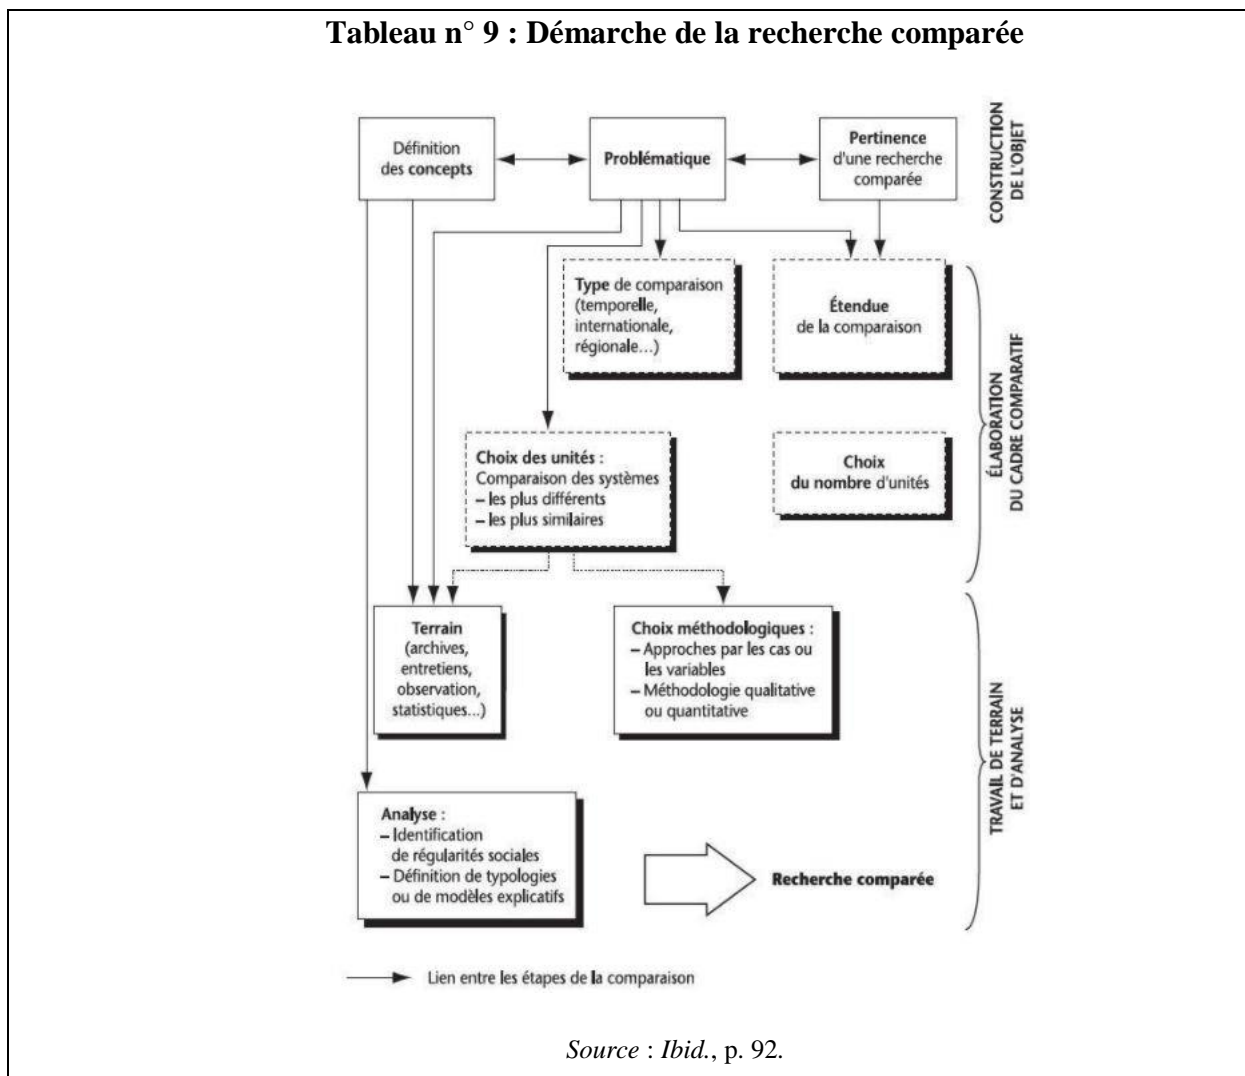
Tableau n° 9 : Démarche de la recherche comparée

Définition des concepts

Problématique

Pertinence d'une recherche comparée

CONSTRUCTION DE L'OBJET

Type de comparaison (temporelle, internationale, régionale...)

Étendue de la comparaison

Choix des unités : Comparaison des systèmes
– les plus différents
– les plus similaires

Choix du nombre d'unités

ÉLABORATION DU CADRE COMPARATIF

Terrain (archives, entretiens, observation, statistiques...)

Choix méthodologiques :
– Approches par les cas ou les variables
– Méthodologie qualitative ou quantitative

Analyse :
– Identification de régularités sociales
– Définition de typologies ou de modèles explicatifs

Recherche comparée

TRAVAIL DE TERRAIN ET D'ANALYSE

Lien entre les étapes de la comparaison

Source : Ibid., p. 92.